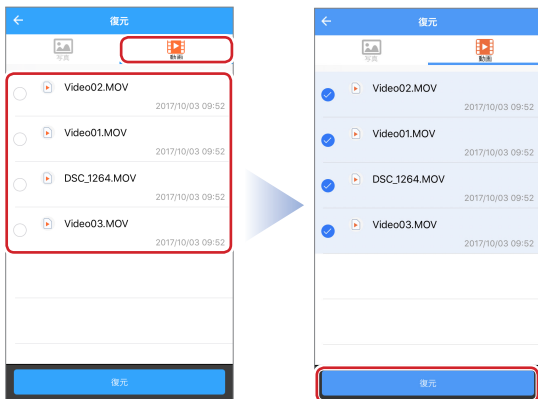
復元

写真 動画

Video02.MOV
2017/10/03 09:52

Video01.MOV
2017/10/03 09:52

DSC_1264.MOV
2017/10/03 09:52

Video03.MOV
2017/10/03 09:52

復元

復元

写真 動画

Video02.MOV
2017/10/03 09:52

Video01.MOV
2017/10/03 09:52

DSC_1264.MOV
2017/10/03 09:52

Video03.MOV
2017/10/03 09:52

復元